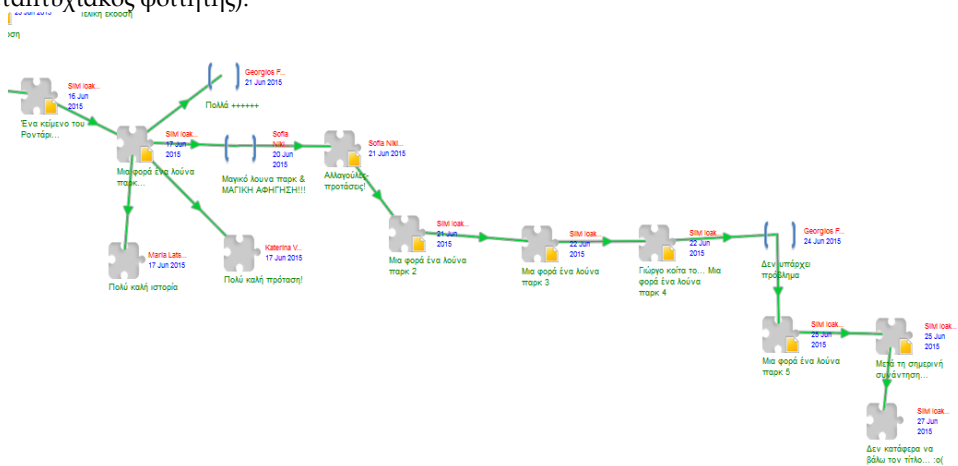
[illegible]πτυχιακός φοιτητής).

23 Jun 2015 Γενική έκδοση
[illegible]ση

Silvi Ioak... 16 Jun 2015
Ένα κείμενο του Ροντάρι...

Georgios F... 21 Jun 2015
Πολλά ++++++

Silvi Ioak... 17 Jun 2015
Μια φορά ένα λούνα παρκ...

Sofia Nikl... 20 Jun 2015
Μαγικό λουνα παρκ & ΜΑΓΙΚΗ ΑΦΗΓΗΣΗ!!!

Sofia Nikl... 21 Jun 2015
Αλλαγούλες-προτάσεις!

Maria Lats... 17 Jun 2015
Πολύ καλή ιστορία

Katerina V... 17 Jun 2015
Πολύ καλή πρόταση!

Silvi Ioak... 21 Jun 2015
Μια φορά ένα λούνα παρκ 2

Silvi Ioak... 22 Jun 2015
Μια φορά ένα λούνα παρκ 3

Silvi Ioak... 22 Jun 2015
Γιώργο κοίτα το... Μια φορά ένα λούνα παρκ 4

Georgios F... 24 Jun 2015
Δεν υπάρχει πρόβλημα

Silvi Ioak... 25 Jun 2015
Μια φορά ένα λούνα παρκ 5

Silvi Ioak... 25 Jun 2015
Μετά τη σημερινή συνάντηση...

Silvi Ioak... 27 Jun 2015
Δεν κατάφερα να βάλω τον τίτλο... :o(